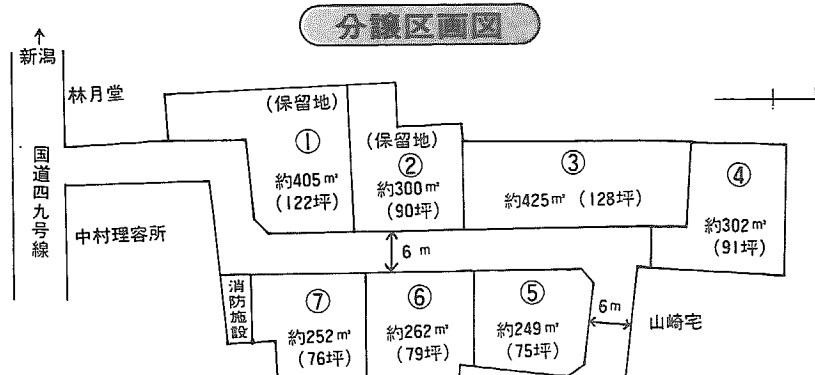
分譲区画図

↑
新潟

国道四九号線

林月堂

中村理容所

(保留地)
①
約405㎡
(122坪)

(保留地)
②
約300㎡
(90坪)

③
約425㎡ (128坪)

④
約302㎡
(91坪)

6 m

消防施設

⑦
約252㎡
(76坪)

⑥
約262㎡
(79坪)

⑤
約249㎡
(75坪)

6 m

山崎宅